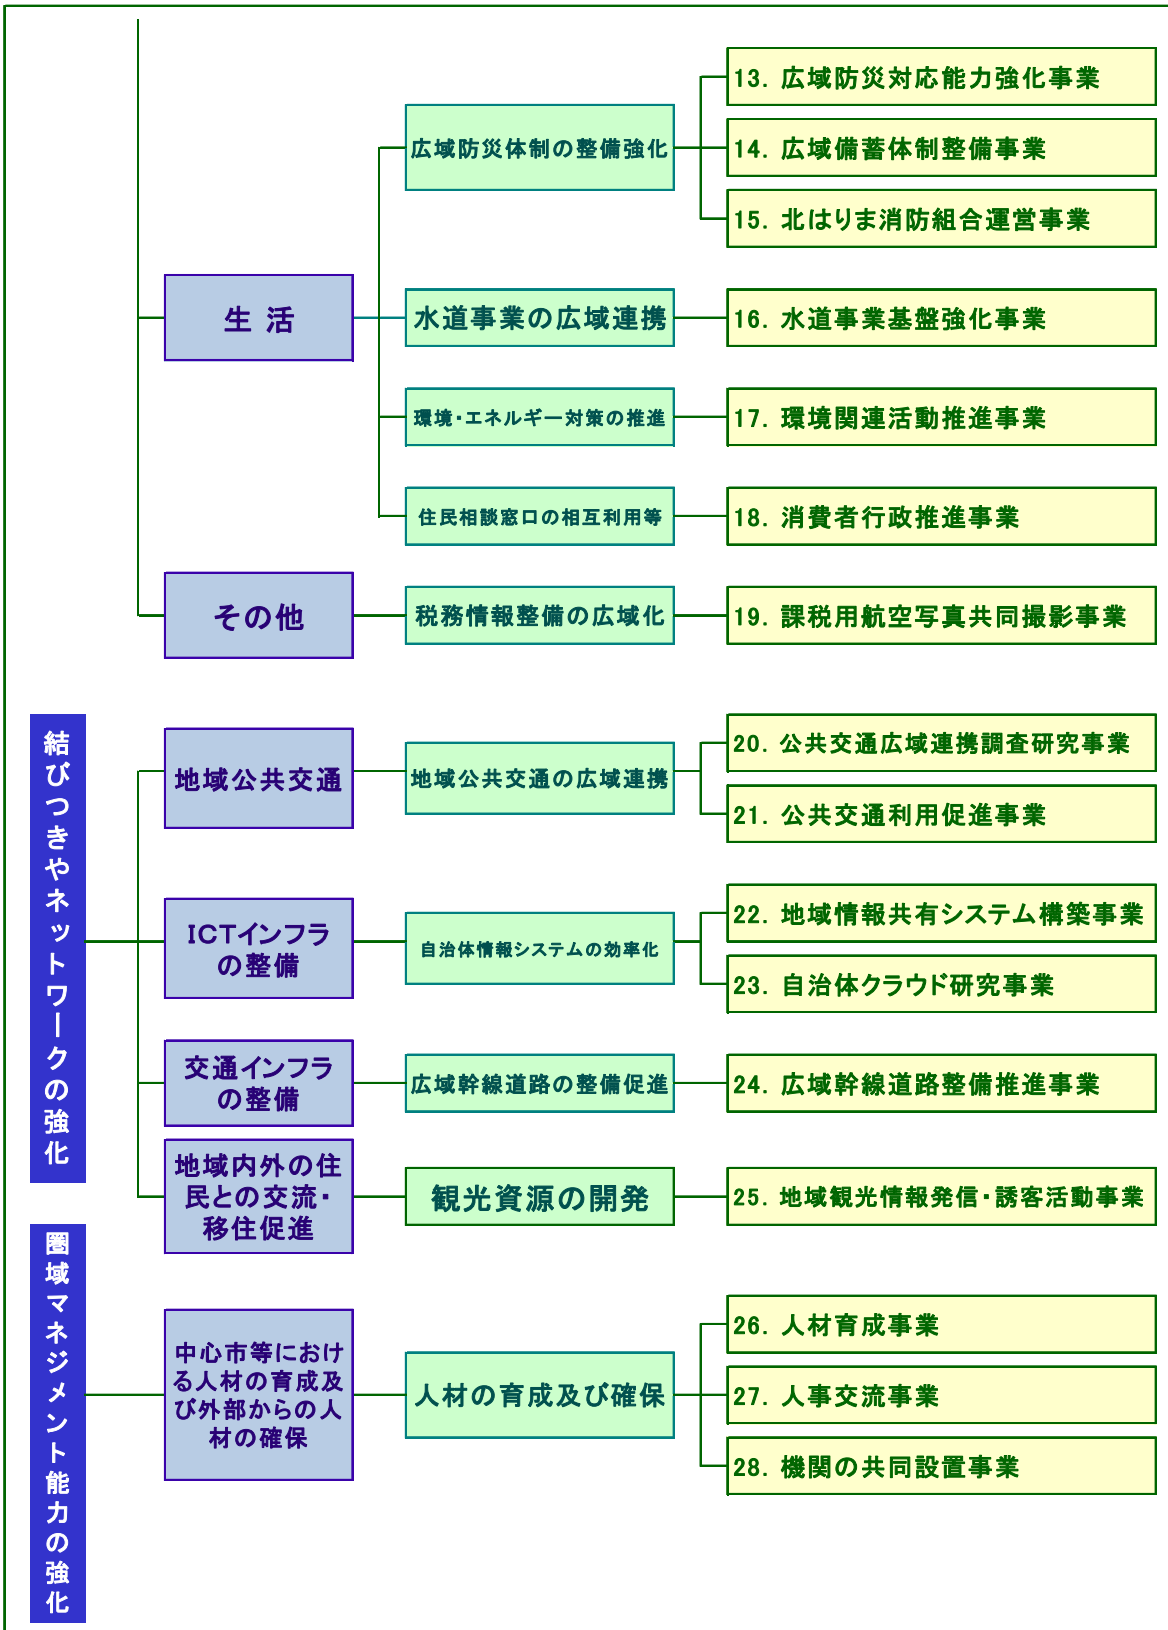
生 活

広域防災体制の整備強化

13. 広域防災対応能力強化事業

14. 広域備蓄体制整備事業

15. 北はりま消防組合運営事業

水道事業の広域連携

16. 水道事業基盤強化事業

環境・エネルギー対策の推進

17. 環境関連活動推進事業

住民相談窓口の相互利用等

18. 消費者行政推進事業

その他

税務情報整備の広域化

19. 課税用航空写真共同撮影事業

結びつきやネットワークの強化

地域公共交通

地域公共交通の広域連携

20. 公共交通広域連携調査研究事業

21. 公共交通利用促進事業

ICTインフラの整備

自治体情報システムの効率化

22. 地域情報共有システム構築事業

23. 自治体クラウド研究事業

交通インフラの整備

広域幹線道路の整備促進

24. 広域幹線道路整備推進事業

地域内外の住民との交流・移住促進

観光資源の開発

25. 地域観光情報発信・誘客活動事業

圏域マネジメント能力の強化

中心市等における人材の育成及び外部からの人材の確保

人材の育成及び確保

26. 人材育成事業

27. 人事交流事業

28. 機関の共同設置事業